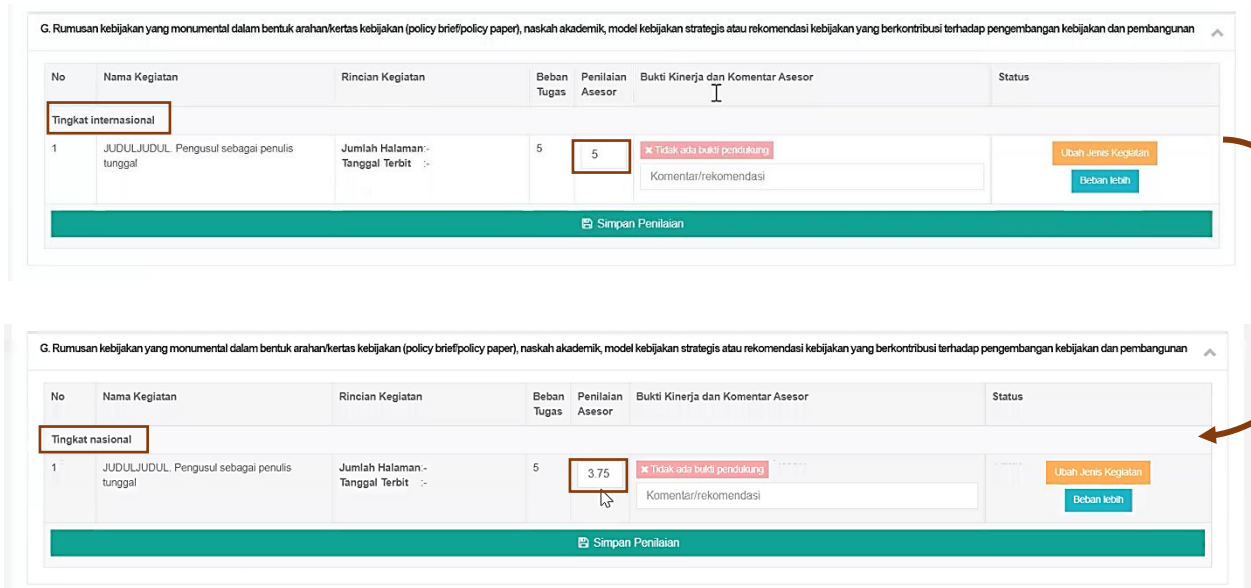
G. Rumusan kebijakan yang monumental dalam bentuk arahan/kertas kebijakan (policy brief/policy paper), naskah akademik, model kebijakan strategis atau rekomendasi kebijakan yang berkontribusi terhadap pengembangan kebijakan dan pembangunan

| No | Nama Kegiatan | Rincian Kegiatan | Beban Tugas | Penilaian Asesor | Bukti Kinerja dan Komentar Asesor | Status |
|---|---|---|---|---|---|---|
| Tingkat internasional | | | | | | |
| 1 | JUDULJUDUL. Pengusul sebagai penulis tunggal | Jumlah Halaman :- Tanggal Terbit :- | 5 | 5 | ✖ Tidak ada bukti pendukung Komentar/rekomendasi | Ubah Jenis Kegiatan Beban lebih |

Simpan Penilaian

G. Rumusan kebijakan yang monumental dalam bentuk arahan/kertas kebijakan (policy brief/policy paper), naskah akademik, model kebijakan strategis atau rekomendasi kebijakan yang berkontribusi terhadap pengembangan kebijakan dan pembangunan

| No | Nama Kegiatan | Rincian Kegiatan | Beban Tugas | Penilaian Asesor | Bukti Kinerja dan Komentar Asesor | Status |
|---|---|---|---|---|---|---|
| Tingkat nasional | | | | | | |
| 1 | JUDULJUDUL. Pengusul sebagai penulis tunggal | Jumlah Halaman :- Tanggal Terbit :- | 5 | 3.75 | ✖ Tidak ada bukti pendukung Komentar/rekomendasi | Ubah Jenis Kegiatan Beban lebih |

Simpan Penilaian